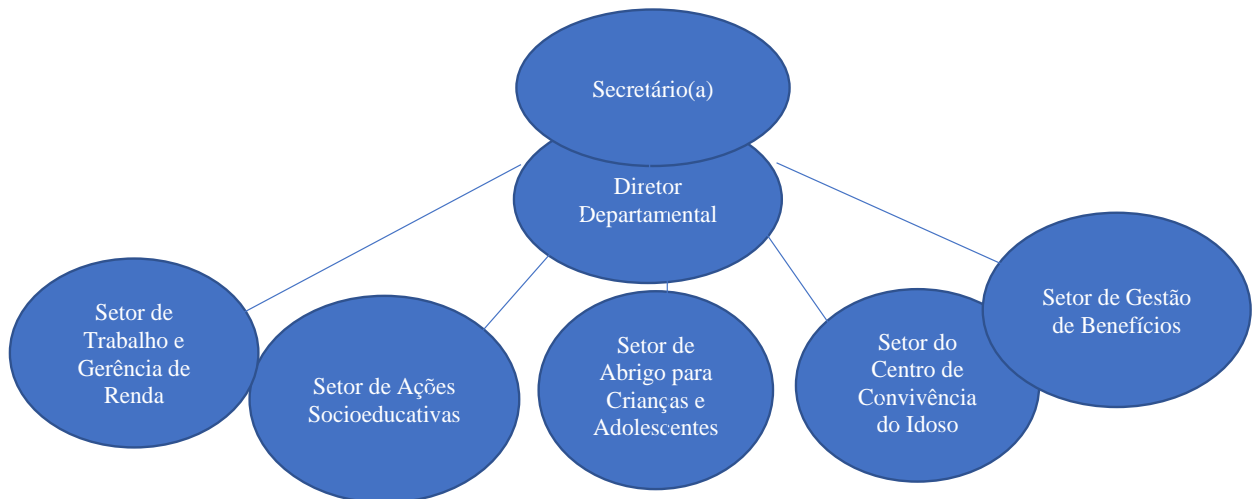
Secretário(a)

Diretor Departamental

Setor de Trabalho e Gerência de Renda

Setor de Ações Socioeducativas

Setor de Abrigo para Crianças e Adolescentes

Setor do Centro de Convivência do Idoso

Setor de Gestão de Benefícios